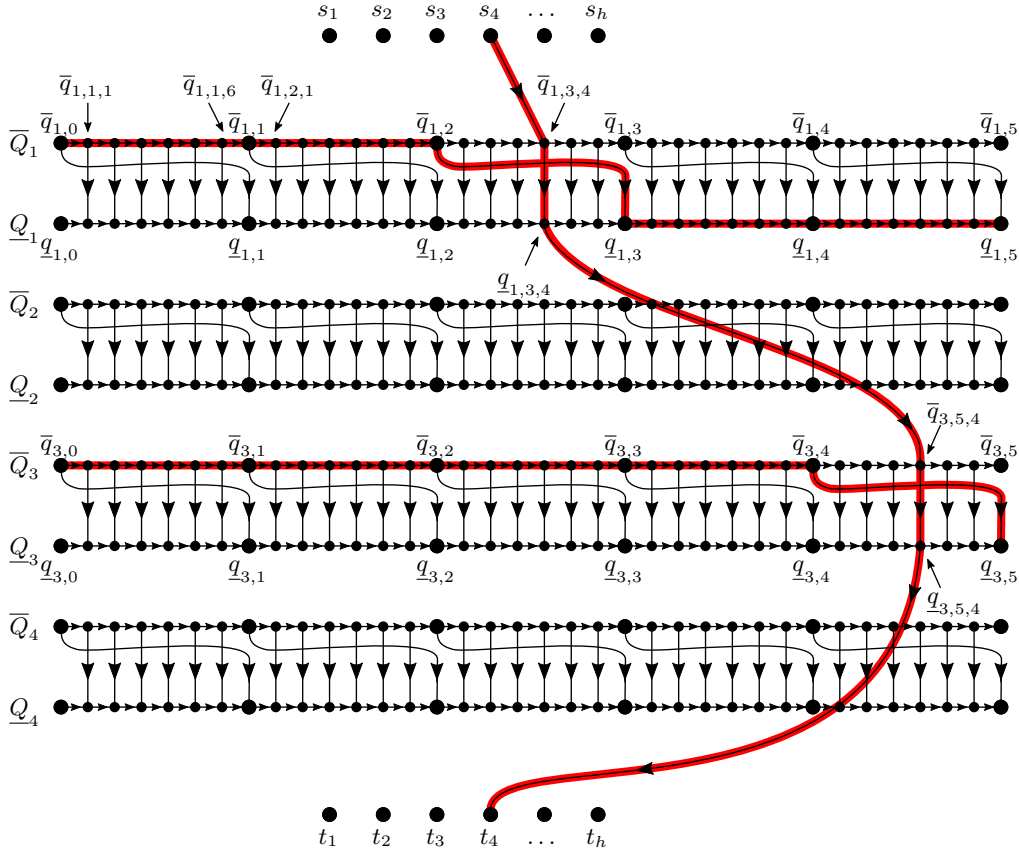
$s_1$ $s_2$ $s_3$ $s_4$ $\dots$ $s_h$

$\overline{q}_{1,1,1}$ $\overline{q}_{1,1,6}$ $\overline{q}_{1,2,1}$ $\overline{q}_{1,3,4}$

$\overline{q}_{1,0}$ $\overline{q}_{1,1}$ $\overline{q}_{1,2}$ $\overline{q}_{1,3}$ $\overline{q}_{1,4}$ $\overline{q}_{1,5}$

$\overline{Q}_1$

$\underline{Q}_1$ $\underline{q}_{1,0}$ $\underline{q}_{1,1}$ $\underline{q}_{1,2}$ $\underline{q}_{1,3}$ $\underline{q}_{1,4}$ $\underline{q}_{1,5}$

$\underline{q}_{1,3,4}$

$\overline{Q}_2$

$\underline{Q}_2$

$\overline{q}_{3,5,4}$

$\overline{q}_{3,0}$ $\overline{q}_{3,1}$ $\overline{q}_{3,2}$ $\overline{q}_{3,3}$ $\overline{q}_{3,4}$ $\overline{q}_{3,5}$

$\overline{Q}_3$

$\underline{Q}_3$ $\underline{q}_{3,0}$ $\underline{q}_{3,1}$ $\underline{q}_{3,2}$ $\underline{q}_{3,3}$ $\underline{q}_{3,4}$ $\underline{q}_{3,5}$

$\underline{q}_{3,5,4}$

$\overline{Q}_4$

$\underline{Q}_4$

$t_1$ $t_2$ $t_3$ $t_4$ $\dots$ $t_h$